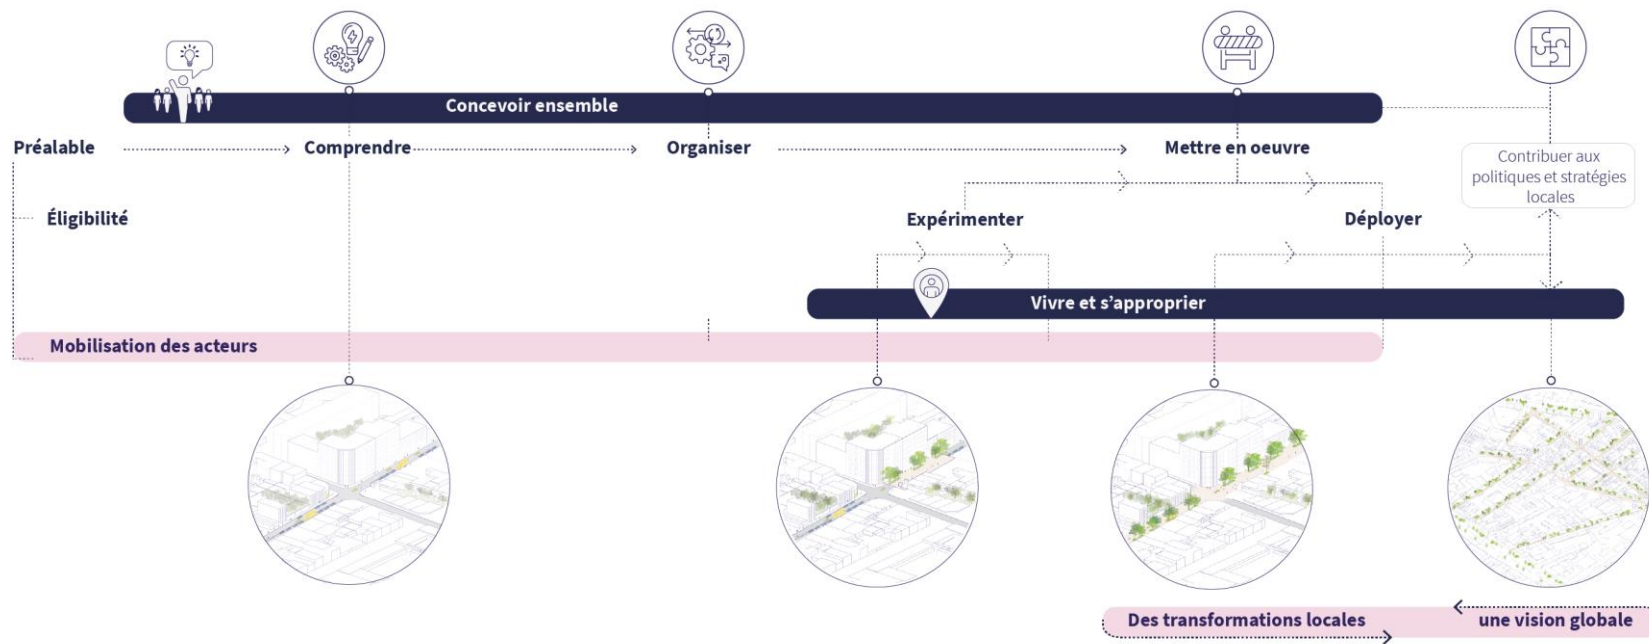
Concevoir ensemble

Préalable

Comprendre

Organiser

Mettre en oeuvre

Contribuer aux politiques et stratégies locales

Éligibilité

Expérimenter

Déployer

Vivre et s'approprier

Mobilisation des acteurs

Des transformations locales

une vision globale